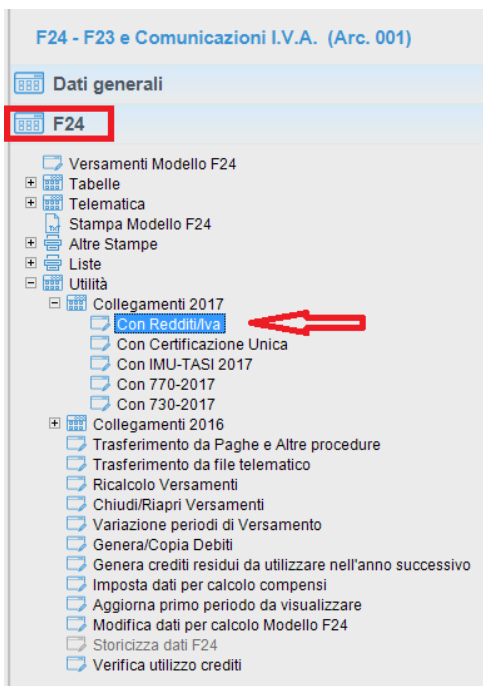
F24 - F23 e Comunicazioni I.V.A. (Arc. 001)

Dati generali

F24

Versamenti Modello F24
Tabelle
Telematica
Stampa Modello F24
Altre Stampe
Liste
Utilità
Collegamenti 2017
Con Redditi/Iva
Con Certificazione Unica
Con IMU-TASI 2017
Con 770-2017
Con 730-2017
Collegamenti 2016
Trasferimento da Paghe e Altre procedure
Trasferimento da file telematico
Ricalcolo Versamenti
Chiudi/Riapri Versamenti
Variazione periodi di Versamento
Genera/Copia Debiti
Genera crediti residui da utilizzare nell'anno successivo
Imposta dati per calcolo compensi
Aggiorna primo periodo da visualizzare
Modifica dati per calcolo Modello F24
Storicizza dati F24
Verifica utilizzo crediti